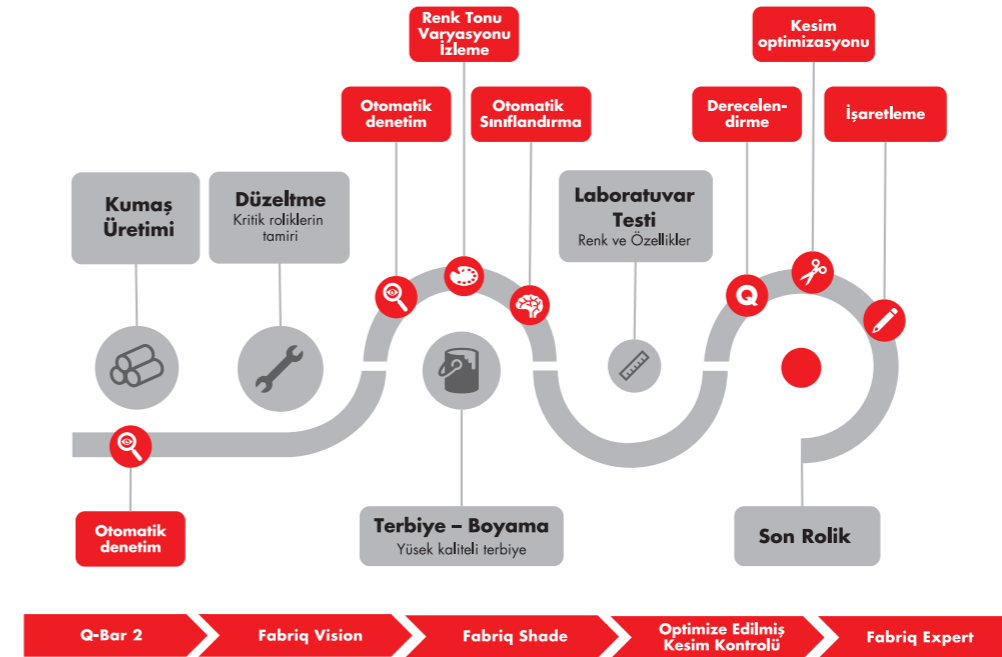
Renk Tonu Varyasyonu İzleme

Kesim optimizasyonu

Otomatik denetim

Otomatik Sınıflandırma

Derecelendirme

İşaretleme

Kumaş Üretimi

Düzeltme
Kritik roliklerin tamiri

Laboratuvar Testi
Renk ve Özellikler

Otomatik denetim

Terbiye – Boyama
Yüsek kaliteli terbiye

Son Rolik

Q-Bar 2

Fabriq Vision

Fabriq Shade

Optimize Edilmiş Kesim Kontrolü

Fabriq Expert